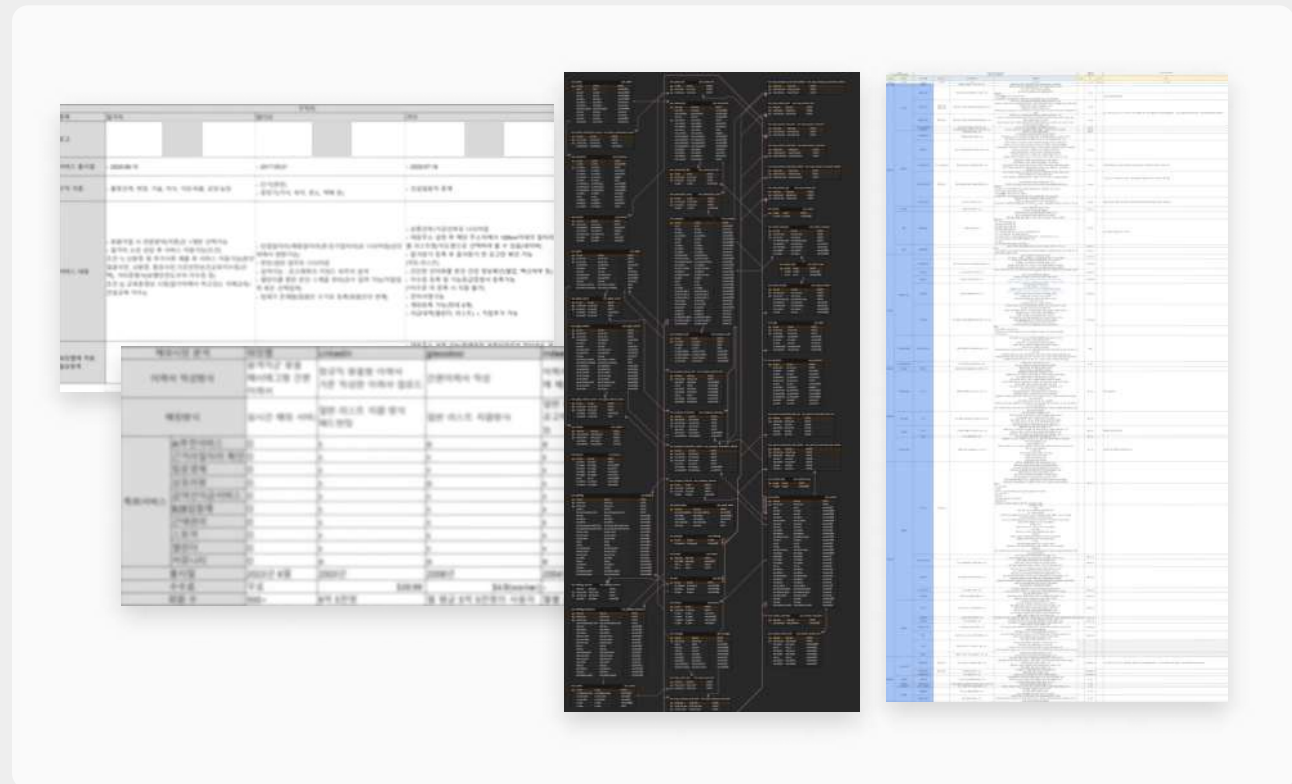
| 벤치마킹 분석 | 워크몬 | Linkedin | glassdoor | |
|---|---|---|---|---|
| 이력서 작성방식 | 유저가 직접 경력 에디터 기능 이력서 | 한국어 통합형 이력서 기준 작성된 이력서 업로드 | 전문이력서 작성 | |
| 매칭방식 | 실시간 매칭 서비스 | 업무 리스트 직종 방식 매니징 | 업무 리스트 직종방식 | |
| 특화서비스 | | | | |
| 출시일 | 2022년 8월 | 2003년 | 2008년 | |
| 수수료 | 무료 | $39.99 | $4.95 | |
| 회원 수 | 900+ | 8억 | | |